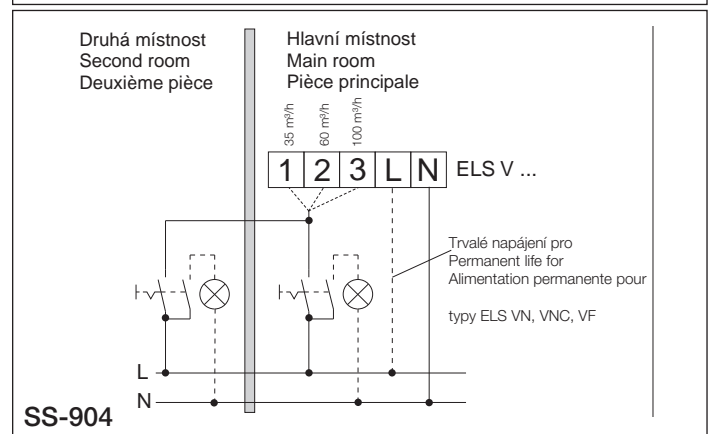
Druhá místnost
Second room
Deuxième pièce

Hlavní místnost
Main room
Pièce principale

35 m³/h
60 m³/h
100 m³/h

| 1 | 2 | 3 | L | N |
|---|---|---|---|---|

ELS V ...

Trvalé napájení pro
Permanent life for
Alimentation permanente pour

typy ELS VN, VNC, VF

L
N

SS-904